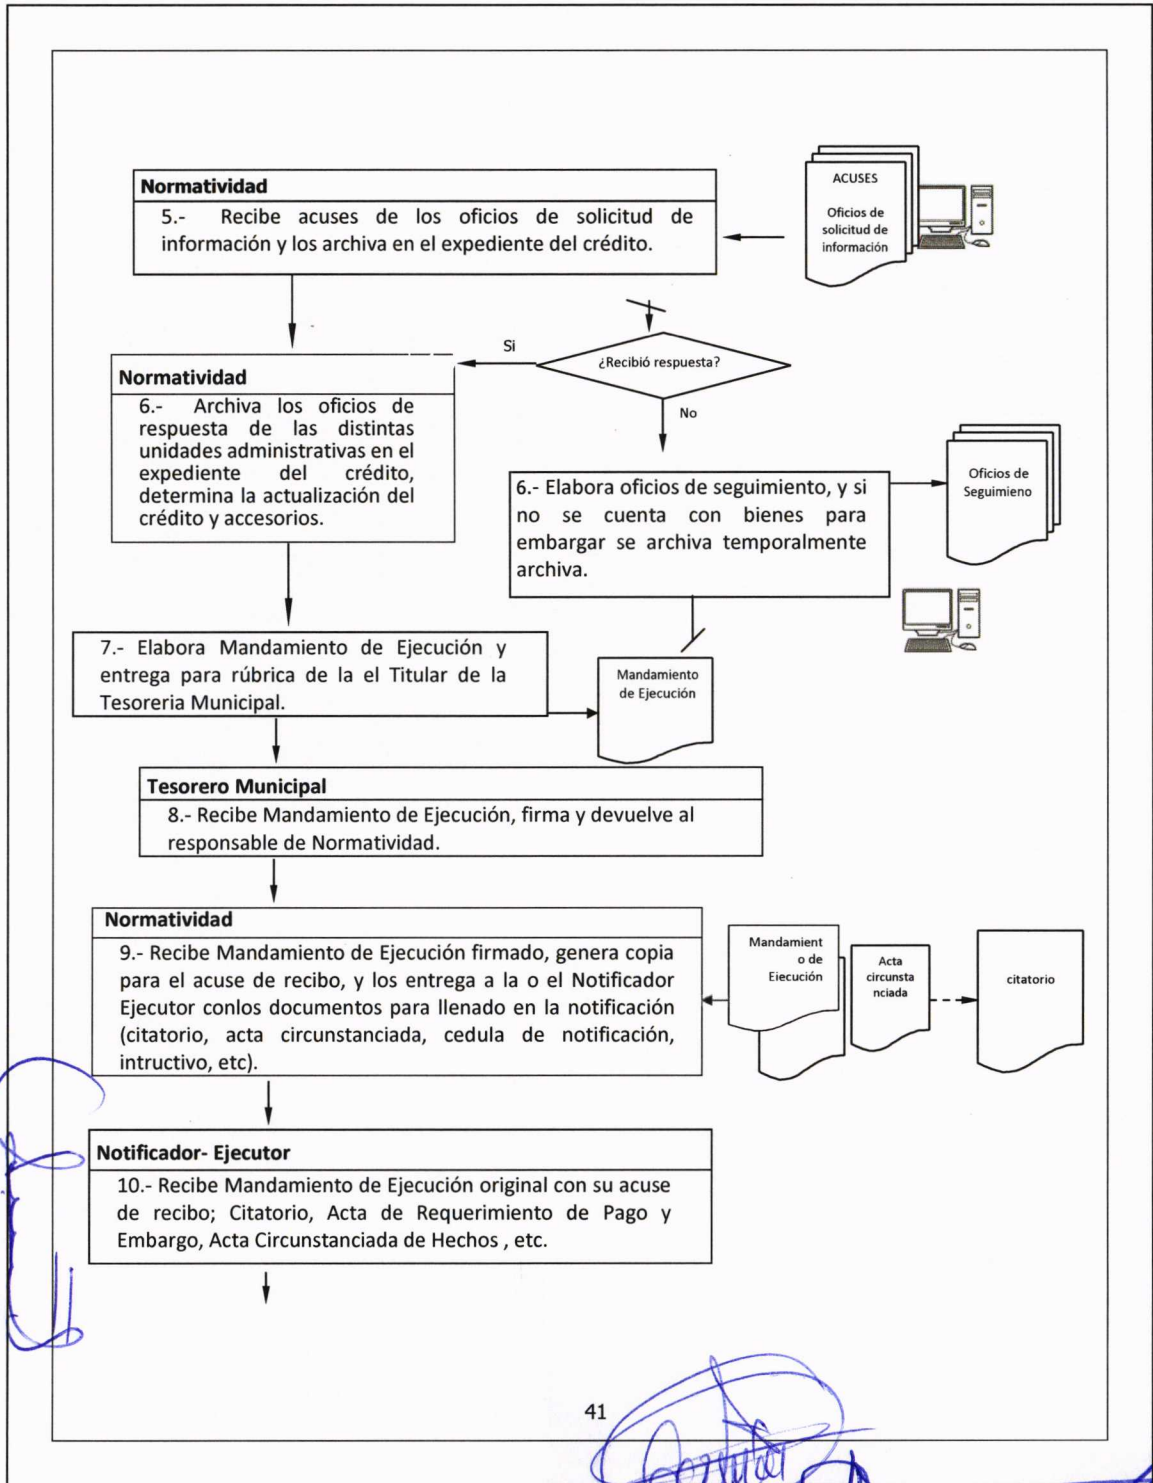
**Normatividad**

5.- Recibe acuses de los oficios de solicitud de información y los archiva en el expediente del crédito.

ACUSES

Oficios de solicitud de información

¿Recibió respuesta?

Si

No

**Normatividad**

6.- Archiva los oficios de respuesta de las distintas unidades administrativas en el expediente del crédito, determina la actualización del crédito y accesorios.

6.- Elabora oficios de seguimiento, y si no se cuenta con bienes para embargar se archiva temporalmente archiva.

Oficios de Seguimieno

7.- Elabora Mandamiento de Ejecución y entrega para rúbrica de la el Titular de la Tesoreria Municipal.

Mandamiento de Ejecución

**Tesorero Municipal**

8.- Recibe Mandamiento de Ejecución, firma y devuelve al responsable de Normatividad.

**Normatividad**

9.- Recibe Mandamiento de Ejecución firmado, genera copia para el acuse de recibo, y los entrega a la o el Notificador Ejecutor conlos documentos para llenado en la notificación (citatorio, acta circunstanciada, cedula de notificación, intructivo, etc).

Mandamient o de Eiecución

Acta circunsta nciada

citatorio

**Notificador- Ejecutor**

10.- Recibe Mandamiento de Ejecución original con su acuse de recibo; Citatorio, Acta de Requerimiento de Pago y Embargo, Acta Circunstanciada de Hechos , etc.

41